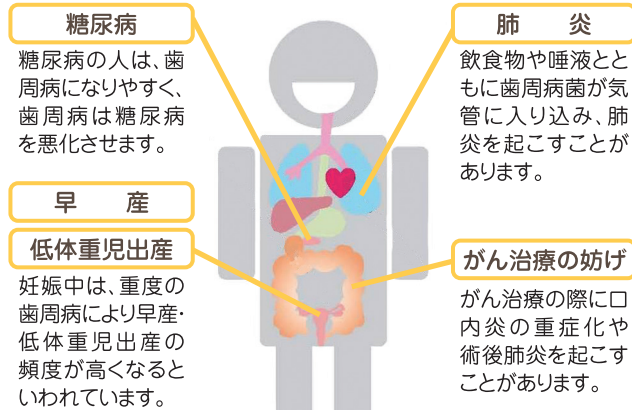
糖尿病

糖尿病の人は、歯周病になりやすく、歯周病は糖尿病を悪化させます。

早　　産

低体重児出産

妊娠中は、重度の歯周病により早産・低体重児出産の頻度が高くなるといわれています。

肺　　炎

飲食物や唾液とともに歯周病菌が気管に入り込み、肺炎を起こすことがあります。

がん治療の妨げ

がん治療の際に口内炎の重症化や術後肺炎を起こすことがあります。